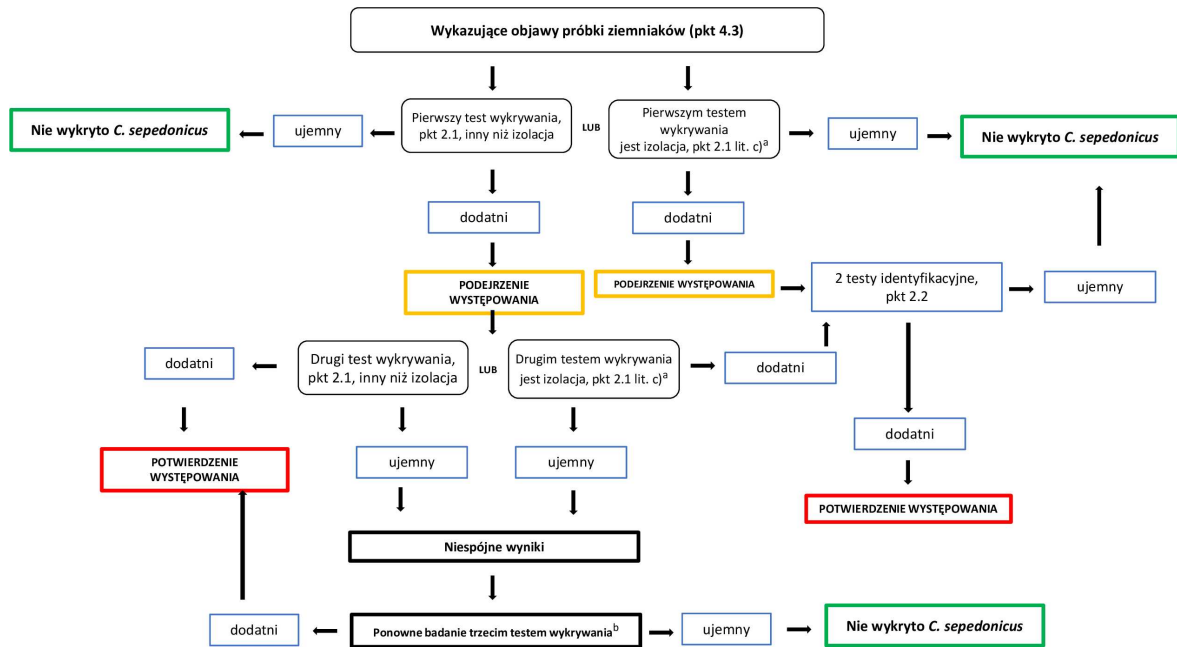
Wykazujące objawy próbki ziemniaków (pkt 4.3)

Nie wykryto *C. sepedonicus*

ujemny

Pierwszy test wykrywania, pkt 2.1, inny niż izolacja

LUB

Pierwszym testem wykrywania jest izolacja, pkt 2.1 lit. c)$^{a}$

ujemny

Nie wykryto *C. sepedonicus*

dodatni

dodatni

PODEJRZENIE WYSTĘPOWANIA

PODEJRZENIE WYSTĘPOWANIA

2 testy identyfikacyjne, pkt 2.2

ujemny

dodatni

Drugi test wykrywania, pkt 2.1, inny niż izolacja

LUB

Drugim testem wykrywania jest izolacja, pkt 2.1 lit. c)$^{a}$

dodatni

POTWIERDZENIE WYSTĘPOWANIA

ujemny

ujemny

dodatni

POTWIERDZENIE WYSTĘPOWANIA

Niespójne wyniki

dodatni

Ponowne badanie trzecim testem wykrywania$^{b}$

ujemny

Nie wykryto *C. sepedonicus*